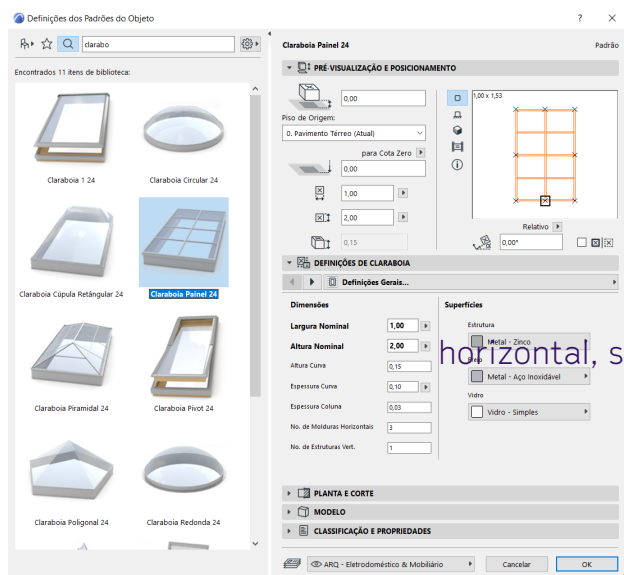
Definições dos Padrões do Objeto

?

clarabo

Encontrados 11 itens de biblioteca:

Claraboia 1 24

Claraboia Circular 24

Claraboia Cúpula Retângular 24

Claraboia Painel 24

Claraboia Piramidal 24

Claraboia Pivot 24

Claraboia Poligonal 24

Claraboia Redonda 24

Claraboia Painel 24

Padrão

PRÉ-VISUALIZAÇÃO E POSICIONAMENTO

0,00

Piso de Origem:

0. Pavimento Térreo (Atual)

para Cota Zero

0,00

1,00

2,00

0,15

1,00 x 1,53

Relativo

0,00°

DEFINIÇÕES DE CLARABOIA

Definições Gerais...

Dimensões

Largura Nominal

1,00

Altura Nominal

2,00

Altura Curva

0,15

Espessura Curva

0,10

Espessura Coluna

0,03

No. de Molduras Horizontais

3

No. de Estruturas Vert.

1

Superfícies

Estrutura

Metal - Zinco

horizontal, s

Metal - Aço Inoxidável

Vidro

Vidro - Simples

PLANTA E CORTE

MODELO

CLASSIFICAÇÃO E PROPRIEDADES

ARQ - Eletrodoméstico & Mobiliário

Cancelar

OK